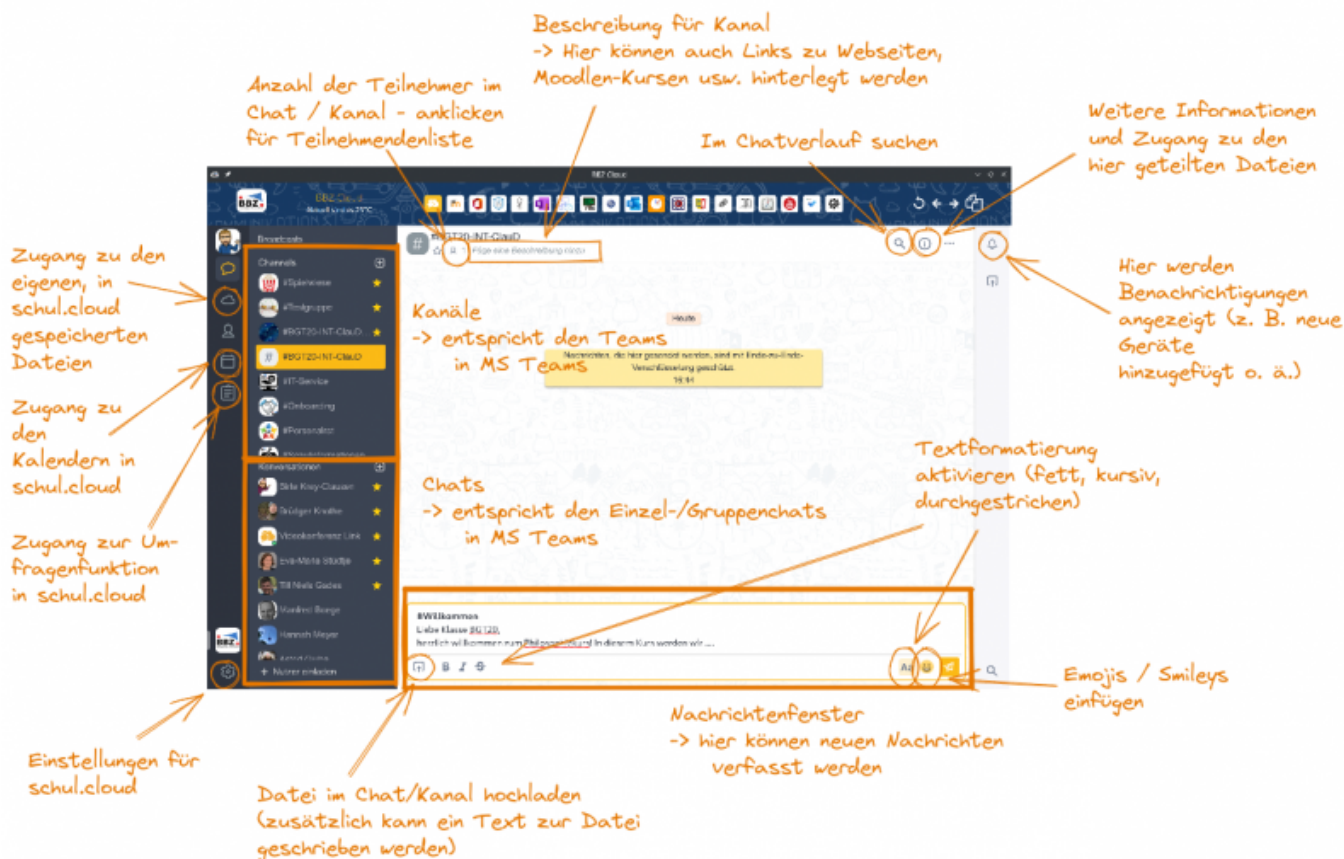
Beschreibung für Kanal
-> Hier können auch Links zu Webseiten, Moodlen-Kursen usw. hinterlegt werden

Anzahl der Teilnehmer im Chat / Kanal - anklicken für Teilnehmendenliste

Im Chatverlauf suchen

Weitere Informationen und Zugang zu den hier geteilten Dateien

Zugang zu den eigenen, in schul.cloud gespeicherten Dateien

Hier werden Benachrichtigungen angezeigt (z. B. neue Geräte hinzugefügt o. ä.)

BBZ Cloud

Broadcasts

Channels

#Spielwiese

#Testgruppe

#BGT20-INT-ClauD

#BGT20-INT-ClauD

#IT-Service

#Onboarding

#Personalrat

Konversationen

Silke Krey-Claussen

Brüdiger Knothe

Videokonferenz Link

Eva-Maria Studtje

Till Niels Gedes

Manfred Bergé

Hannah Meyer

Nutzer einladen

#BGT20-INT-ClauD

Füge eine Beschreibung hinzu

Heute

Nachrichten, die hier gesendet werden, sind mit Ende-zu-Ende-Verschlüsselung geschützt.

Kanäle
-> entspricht den Teams in MS Teams

Zugang zu den Kalendern in schul.cloud

Zugang zur Umfragenfunktion in schul.cloud

Chats
-> entspricht den Einzel-/Gruppenchats in MS Teams

Textformatierung aktivieren (fett, kursiv, durchgestrichen)

#Willkommen
Liebe Klasse BGT20,
herzlich willkommen zum Philosophiekurs! In diesem Kurs werden wir ....

Emojis / Smileys einfügen

Nachrichtenfenster
-> hier können neuen Nachrichten verfasst werden

Einstellungen für schul.cloud

Datei im Chat/Kanal hochladen (zusätzlich kann ein Text zur Datei geschrieben werden)